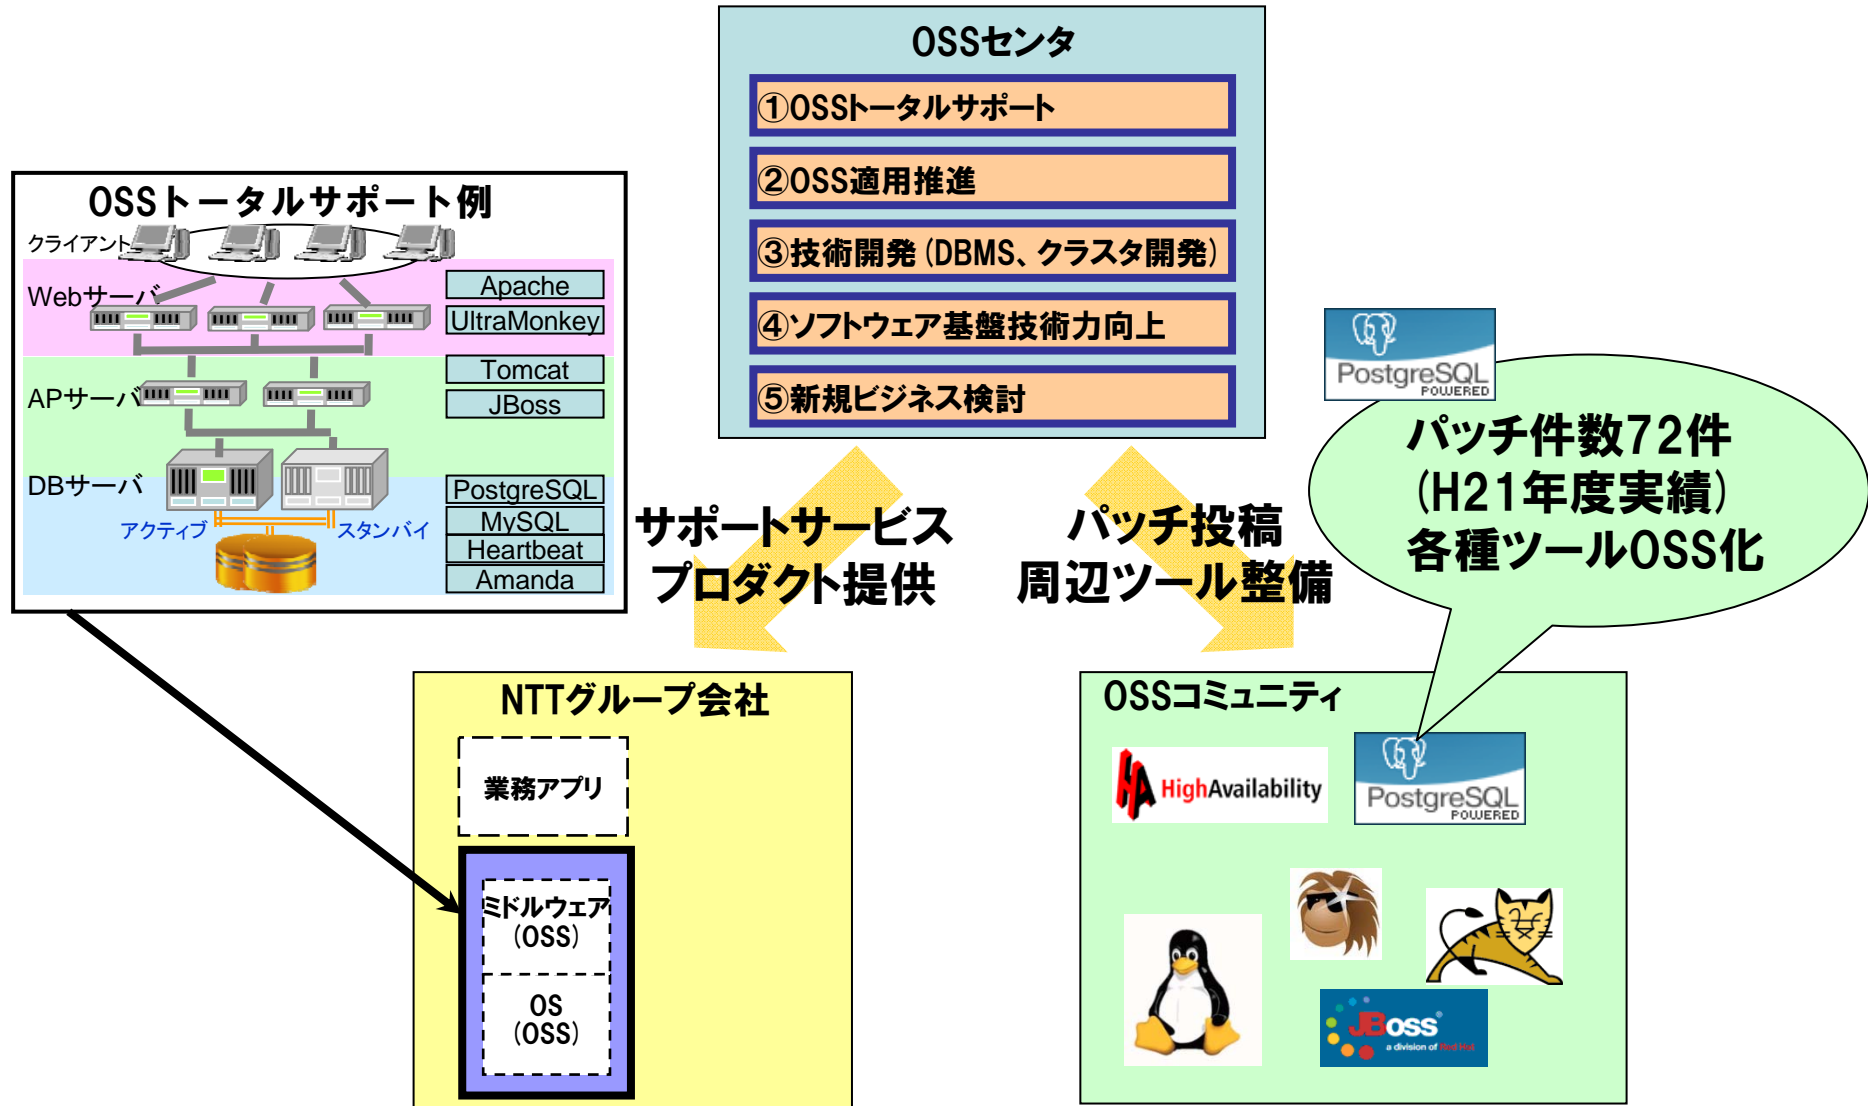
OSSセンタ

①OSSトータルサポート

②OSS適用推進

③技術開発（DBMS、クラスタ開発）

④ソフトウェア基盤技術力向上

⑤新規ビジネス検討

OSSトータルサポート例

クライアント

Webサーバ

Apache

UltraMonkey

APサーバ

Tomcat

JBoss

DBサーバ

PostgreSQL

MySQL

Heartbeat

Amanda

アクティブ

スタンバイ

サポートサービス
プロダクト提供

パッチ投稿
周辺ツール整備

PostgreSQL POWERED

パッチ件数72件
（H21年度実績）
各種ツールOSS化

NTTグループ会社

業務アプリ

ミドルウェア
（OSS）

OS
（OSS）

OSSコミュニティ

HighAvailability

PostgreSQL POWERED

JBoss a division of Red Hat